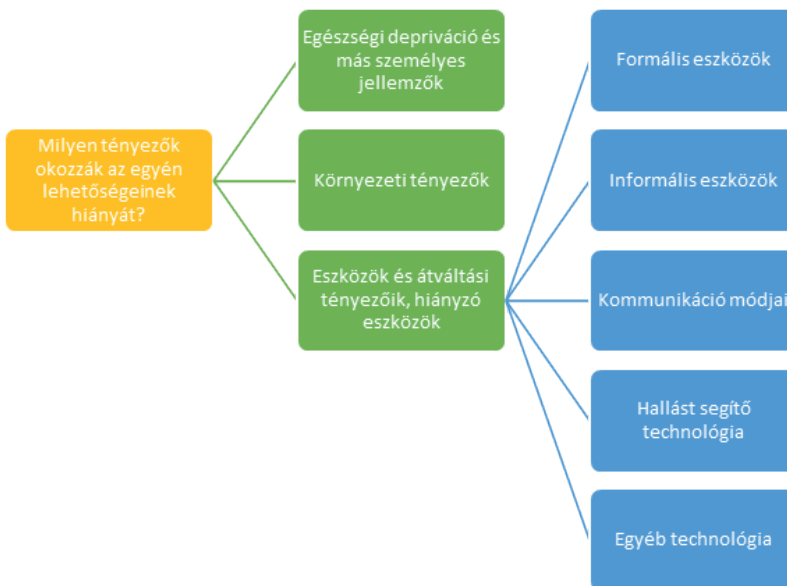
Milyen tényezők okozzák az egyén lehetőségeinek hiányát?

Egészségi depriváció és más személyes jellemzők

Környezeti tényezők

Eszközök és átváltási tényezőik, hiányzó eszközök

Formális eszközök

Informális eszközök

Kommunikáció módjai

Hallást segítő technológia

Egyéb technológia